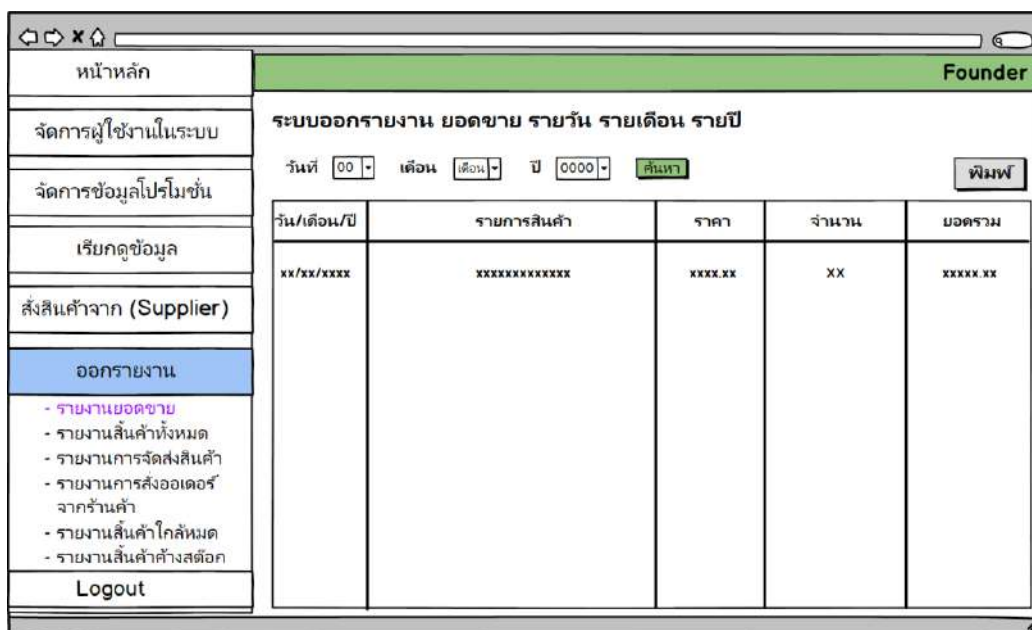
หน้าหลัก

จัดการผู้ใช้งานในระบบ

จัดการข้อมูลโปรโมชั่น

เรียกดูข้อมูล

สั่งสินค้าจาก (Supplier)

ออกรายงาน

- รายงานยอดขาย
- รายงานสินค้าทั้งหมด
- รายงานการจัดส่งสินค้า
- รายงานการสั่งออเดอร์ จากร้านค้า
- รายงานสินค้าใกล้หมด
- รายงานสินค้าค้างสต๊อก

Logout

Founder

ระบบออกรายงาน ยอดขาย รายวัน รายเดือน รายปี

วันที่ 00 เดือน เดือน ปี 0000 ค้นหา

พิมพ์

| วัน/เดือน/ปี | รายการสินค้า | ราคา | จำนวน | ยอดรวม |
|---|---|---|---|---|
| xx/xx/xxxx | xxxxxxxxxxxxx | xxxx.xx | XX | xxxxx.xx |